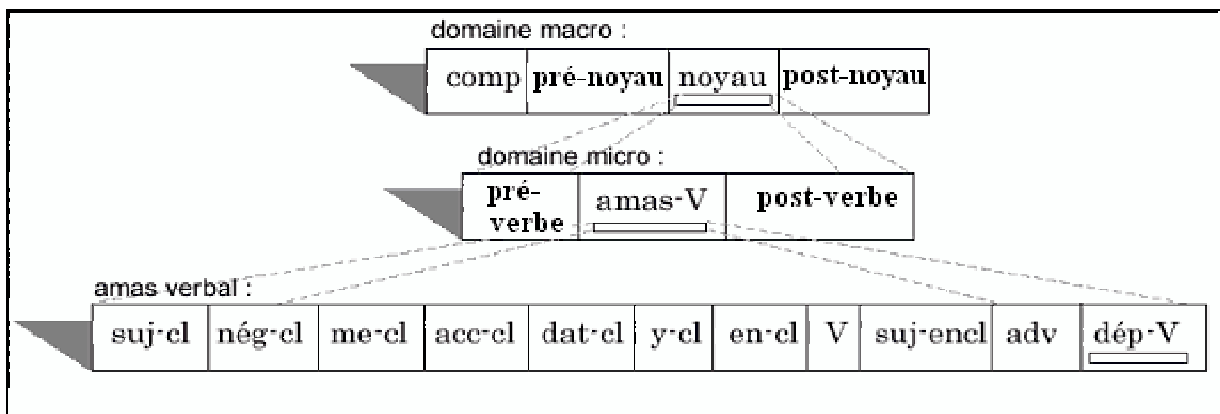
domaine macro :

| comp | pré-noyau | noyau | post-noyau |
|---|---|---|---|

domaine micro :

| pré-verbe | amas-V | post-verbe |
|---|---|---|

amas verbal :

| suj-cl | nég-cl | me-cl | acc-cl | dat-cl | y-cl | en-cl | V | suj-encl | adv | dép-V |
|---|---|---|---|---|---|---|---|---|---|---|